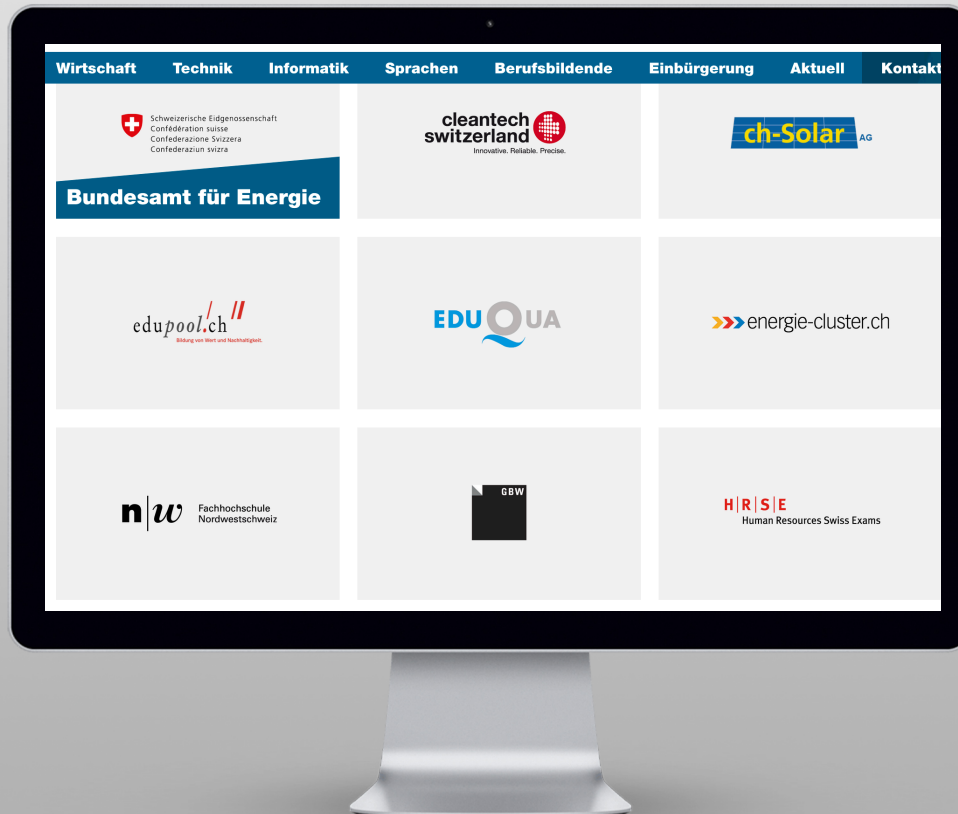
Wirtschaft Technik Informatik Sprachen Berufsbildende Einbürgerung Aktuell Kontakt

Schweizerische Eidgenossenschaft
Confédération suisse
Confederazione Svizzera
Confederaziun svizra

Bundesamt für Energie

cleantech switzerland
Innovative. Reliable. Precise.

ch-Solar AG

edupool.ch
Bildung von Wert und Nachhaltigkeit.

EDUQUA

energie-cluster.ch

n|w Fachhochschule Nordwestschweiz

GBW

H|R|S|E
Human Resources Swiss Exams